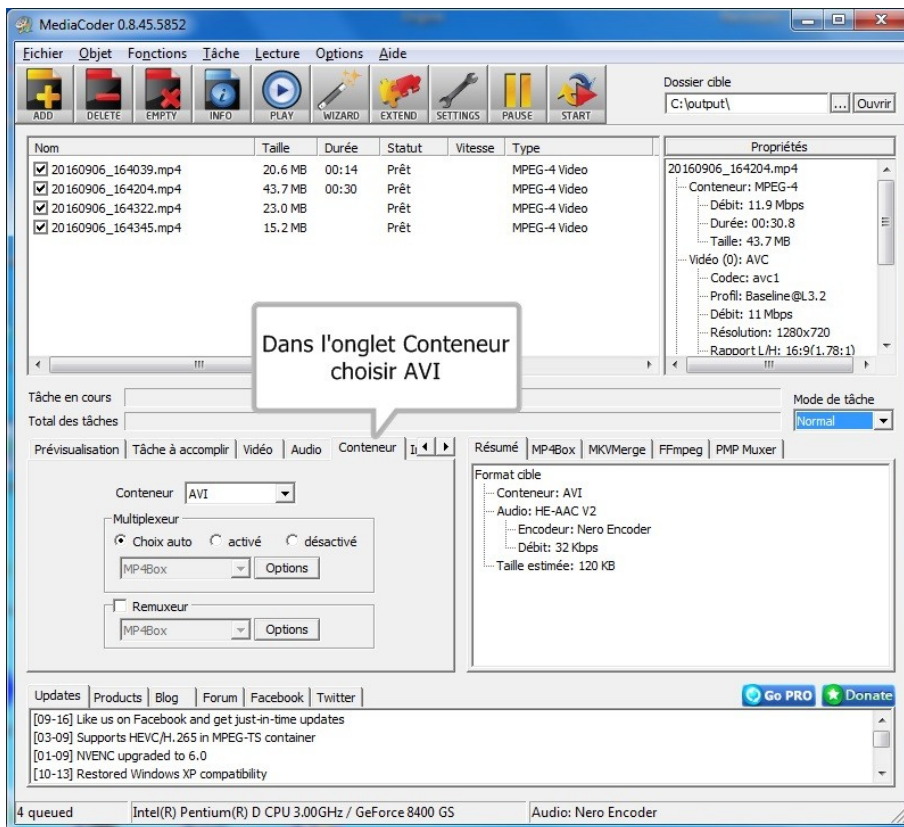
MediaCoder 0.8.45.5852

Fichier Objet Fonctions Tâche Lecture Options Aide

ADD DELETE EMPTY INFO PLAY WIZARD EXTEND SETTINGS PAUSE START

Dossier cible
C:\output\ ... Ouvrir

| Nom | Taille | Durée | Statut | Vitesse | Type |
|---|---|---|---|---|---|
| 20160906_164039.mp4 | 20.6 MB | 00:14 | Prêt | | MPEG-4 Video |
| 20160906_164204.mp4 | 43.7 MB | 00:30 | Prêt | | MPEG-4 Video |
| 20160906_164322.mp4 | 23.0 MB | | Prêt | | MPEG-4 Video |
| 20160906_164345.mp4 | 15.2 MB | | Prêt | | MPEG-4 Video |

Propriétés
20160906_164204.mp4
Conteneur: MPEG-4
Débit: 11.9 Mbps
Durée: 00:30.8
Taille: 43.7 MB
Vidéo (0): AVC
Codec: avc1
Profil: Baseline@L3.2
Débit: 11 Mbps
Résolution: 1280x720
Rapport L/H: 16:9(1.78:1)

Dans l'onglet Conteneur choisir AVI

Tâche en cours
Total des tâches
Mode de tâche
Normal

Prévisualisation | Tâche à accomplir | Vidéo | Audio | Conteneur | I

Conteneur AVI
Multiplexeur
Choix auto activé désactivé
MP4Box Options
Remuxeur
MP4Box Options

Résumé | MP4Box | MKVMerge | FFmpeg | PMP Muxer
Format cible
Conteneur: AVI
Audio: HE-AAC V2
Encodeur: Nero Encoder
Débit: 32 Kbps
Taille estimée: 120 KB

Updates | Products | Blog | Forum | Facebook | Twitter
Go PRO Donate
[09-16] Like us on Facebook and get just-in-time updates
[03-09] Supports HEVC/H.265 in MPEG-TS container
[01-09] NVENC upgraded to 6.0
[10-13] Restored Windows XP compatibility

4 queued Intel(R) Pentium(R) D CPU 3.00GHz / GeForce 8400 GS Audio: Nero Encoder